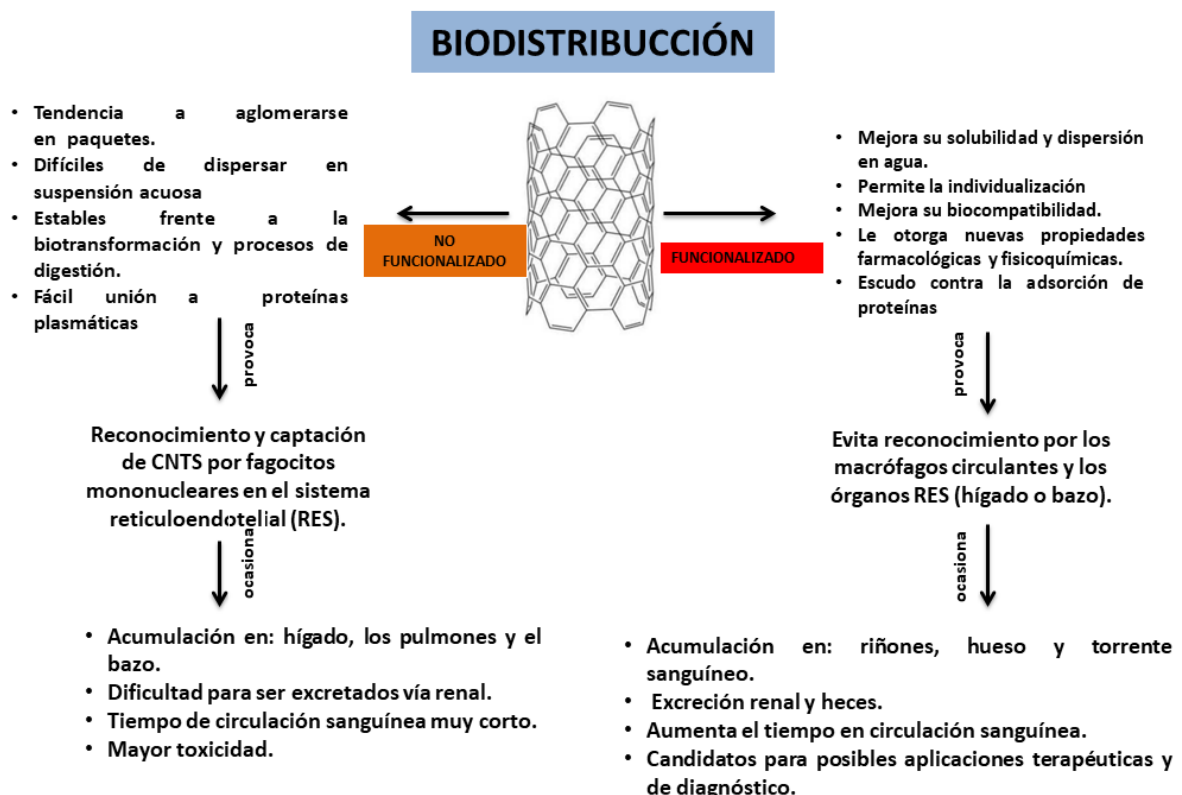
BIODISTRIBUCCIÓN

- Tendencia a aglomerarse en paquetes.
- Difíciles de dispersar en suspensión acuosa
- Estables frente a la biotransformación y procesos de digestión.
- Fácil unión a proteínas plasmáticas

NO FUNCIONALIZADO

FUNCIONALIZADO

- Mejora su solubilidad y dispersión en agua.
- Permite la individualización
- Mejora su biocompatibilidad.
- Le otorga nuevas propiedades farmacológicas y fisicoquímicas.
- Escudo contra la adsorción de proteínas

provoca

provoca

Reconocimiento y captación de CNTS por fagocitos mononucleares en el sistema reticuloendotelial (RES).

Evita reconocimiento por los macrófagos circulantes y los órganos RES (hígado o bazo).

ocasiona

ocasiona

- Acumulación en: hígado, los pulmones y el bazo.
- Dificultad para ser excretados vía renal.
- Tiempo de circulación sanguínea muy corto.
- Mayor toxicidad.

- Acumulación en: riñones, hueso y torrente sanguíneo.
- Excreción renal y heces.
- Aumenta el tiempo en circulación sanguínea.
- Candidatos para posibles aplicaciones terapéuticas y de diagnóstico.